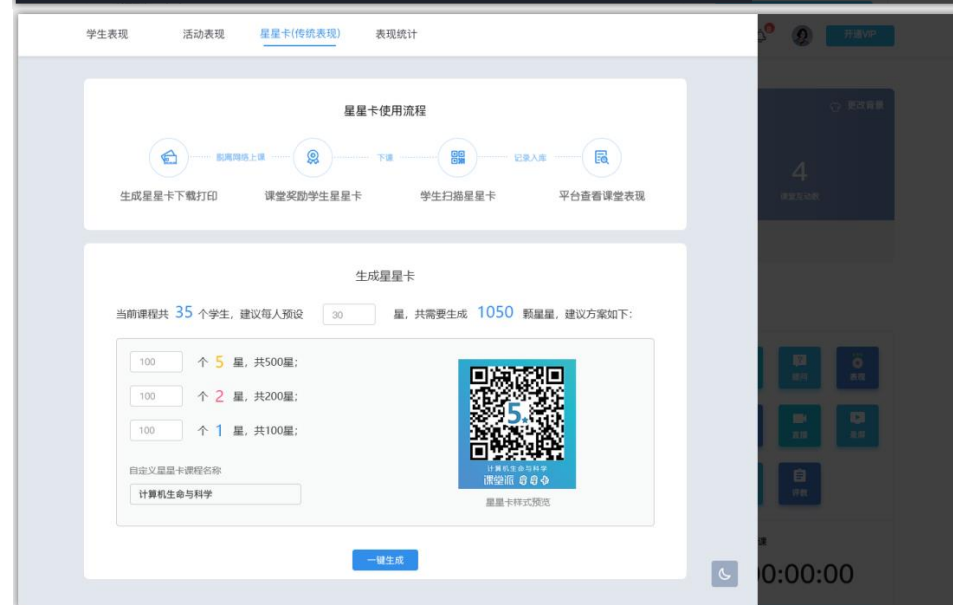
学生表现　活动表现　星星卡(传统表现)　表现统计

开通VIP

更改背景

4

课堂互动数

星星卡使用流程

脱离网络上课　下课　记录入库

生成星星卡下载打印　课堂奖励学生星星卡　学生扫描星星卡　平台查看课堂表现

生成星星卡

当前课程共 35 个学生，建议每人预设 30 星，共需要生成 1050 颗星星，建议方案如下：

100 个 5 星，共500星；

100 个 2 星，共200星；

100 个 1 星，共100星；

自定义星星卡课程名称

计算机生命与科学

5

计算机生命与科学

课堂派

星星卡样式预览

一键生成

签到　表现

直播　录屏

评测

00:00:00